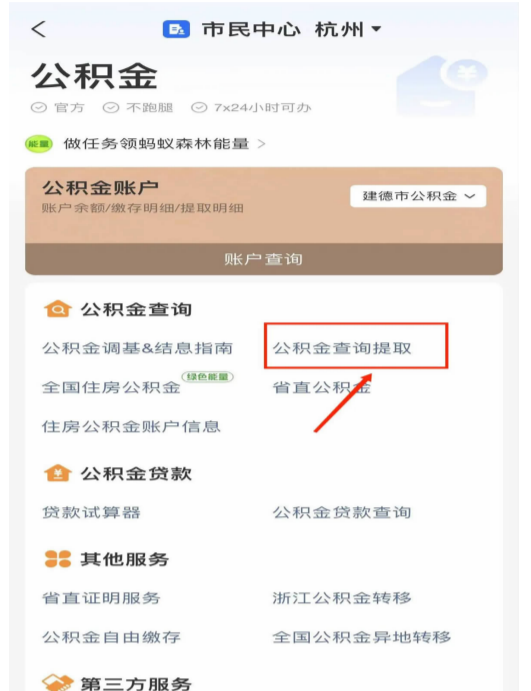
< 市民中心 杭州 ▾

公积金
官方 不跑腿 7x24小时可办

能量 做任务领蚂蚁森林能量 >

公积金账户
账户余额/缴存明细/提取明细
建德市公积金

账户查询

公积金查询
公积金调基&结息指南
公积金查询提取
全国住房公积金 绿色能量
省直公积金
住房公积金账户信息

公积金贷款
贷款试算器
公积金贷款查询

其他服务
省直证明服务
浙江公积金转移
公积金自由缴存
全国公积金异地转移

第三方服务